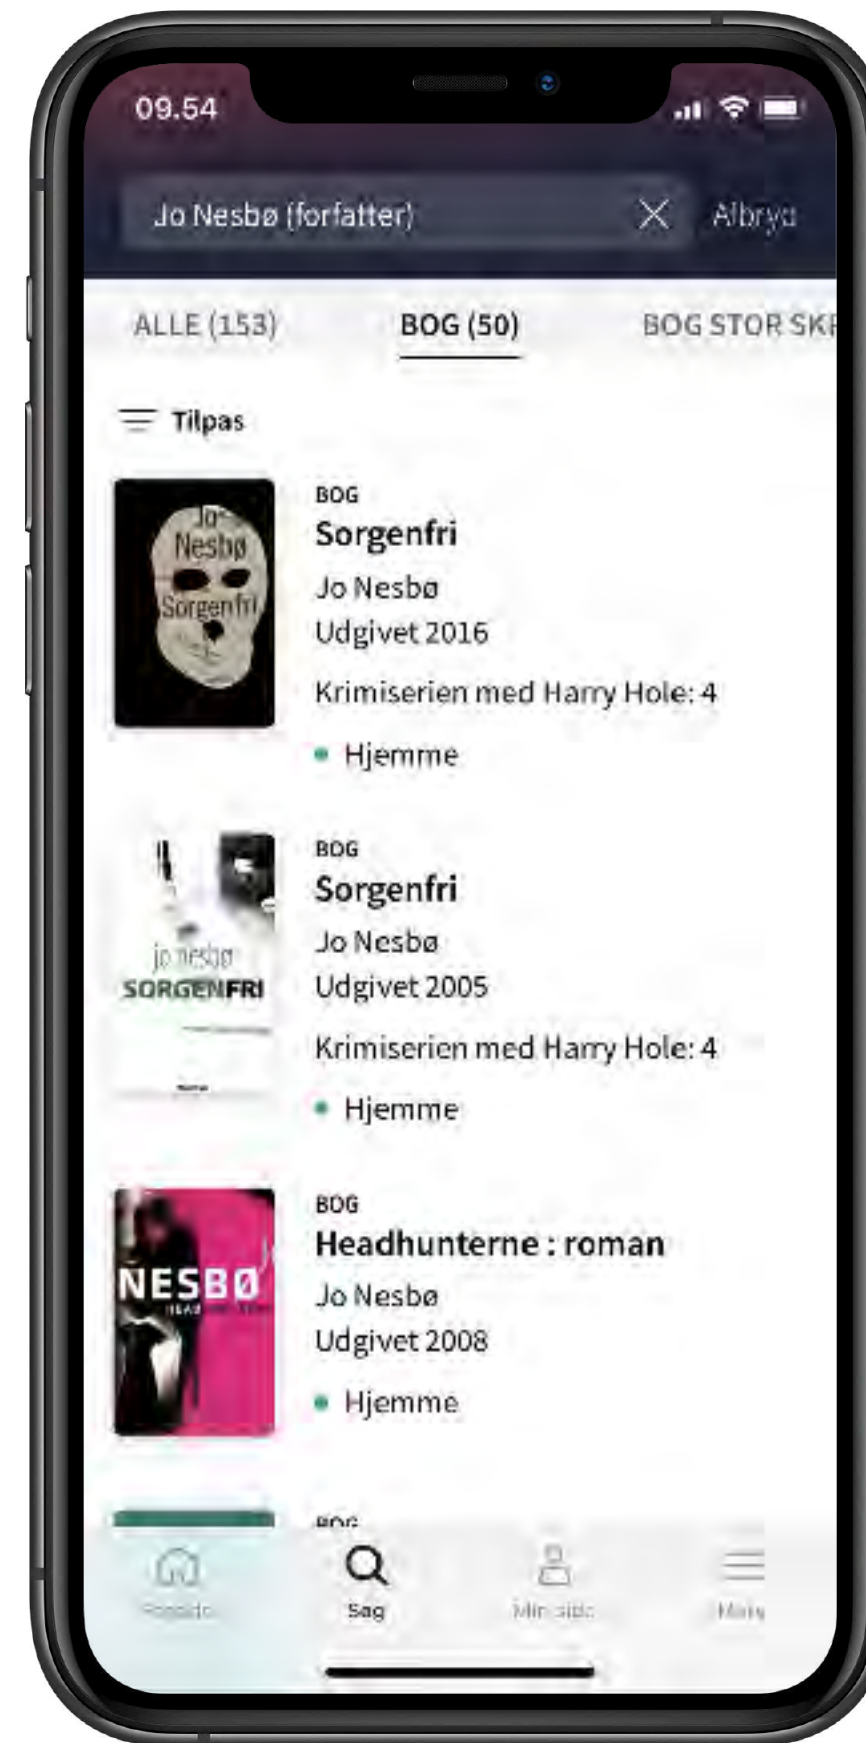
09.54

Jo Nesbø (forfatter)

Afbryd

ALLE (153)

BOG (50)

BOG STOR SK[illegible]

Tilpas

Jo Nesbø Sorgenfri

BOG

Sorgenfri

Jo Nesbø

Udgivet 2016

Krimiserien med Harry Hole: 4

Hjemme

jo nesbø SORGENFRI

BOG

Sorgenfri

Jo Nesbø

Udgivet 2005

Krimiserien med Harry Hole: 4

Hjemme

NESBØ

BOG

Headhunterne : roman

Jo Nesbø

Udgivet 2008

Hjemme

BOG

Forside

Søg

Min side

Mere